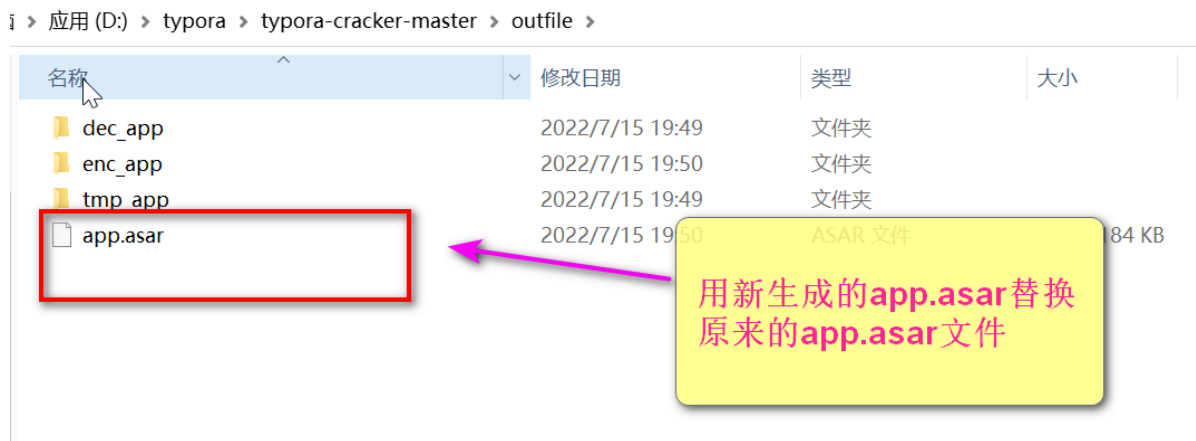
应用 (D:) > typora > typora-cracker-master > outfile >

| 名称 | 修改日期 | 类型 | 大小 |
|---|---|---|---|
| dec_app | 2022/7/15 19:49 | 文件夹 | |
| enc_app | 2022/7/15 19:50 | 文件夹 | |
| tmp_app | 2022/7/15 19:49 | 文件夹 | |
| app.asar | 2022/7/15 19:50 | ASAR 文件 | 184 KB |

用新生成的app.asar替换原来的app.asar文件